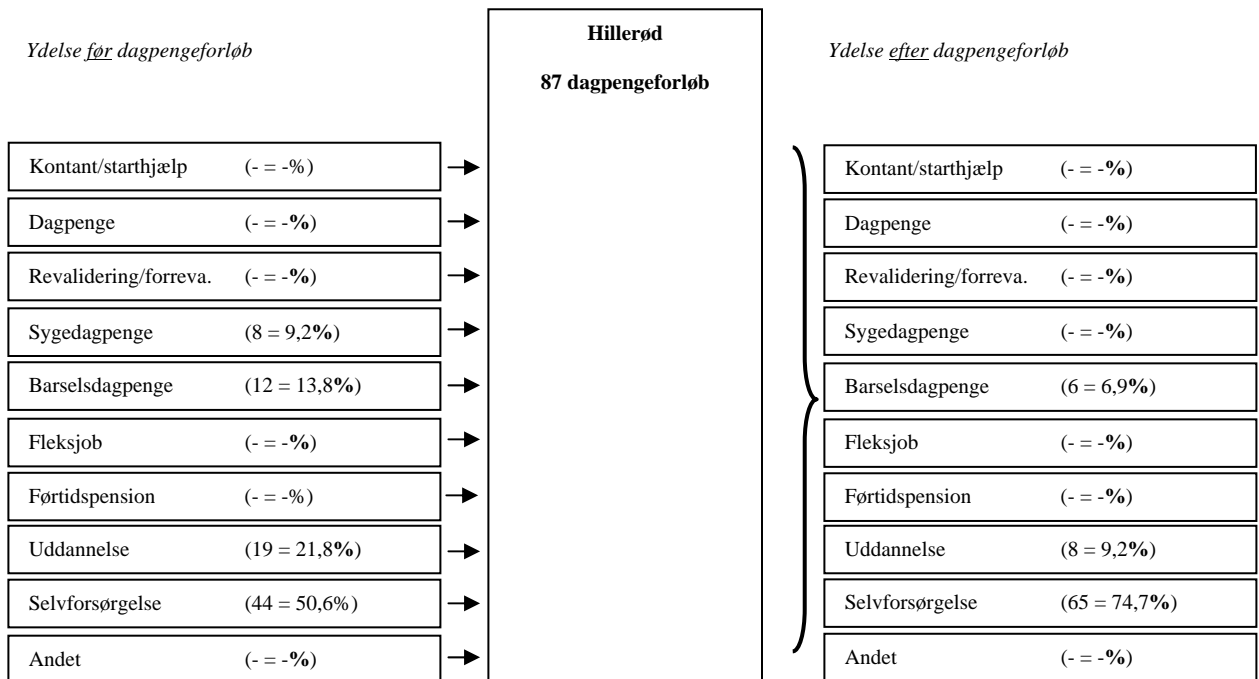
Ydelse før dagpengeforløb

Hillerød

87 dagpengeforløb

Ydelse efter dagpengeforløb

Kontant/starthjælp (- = -%)

Dagpenge (- = -%)

Revalidering/forreva. (- = -%)

Sygedagpenge (8 = 9,2%)

Barselsdagpenge (12 = 13,8%)

Fleksjob (- = -%)

Førtidspension (- = -%)

Uddannelse (19 = 21,8%)

Selvforsørgelse (44 = 50,6%)

Andet (- = -%)

Kontant/starthjælp (- = -%)

Dagpenge (- = -%)

Revalidering/forreva. (- = -%)

Sygedagpenge (- = -%)

Barselsdagpenge (6 = 6,9%)

Fleksjob (- = -%)

Førtidspension (- = -%)

Uddannelse (8 = 9,2%)

Selvforsørgelse (65 = 74,7%)

Andet (- = -%)